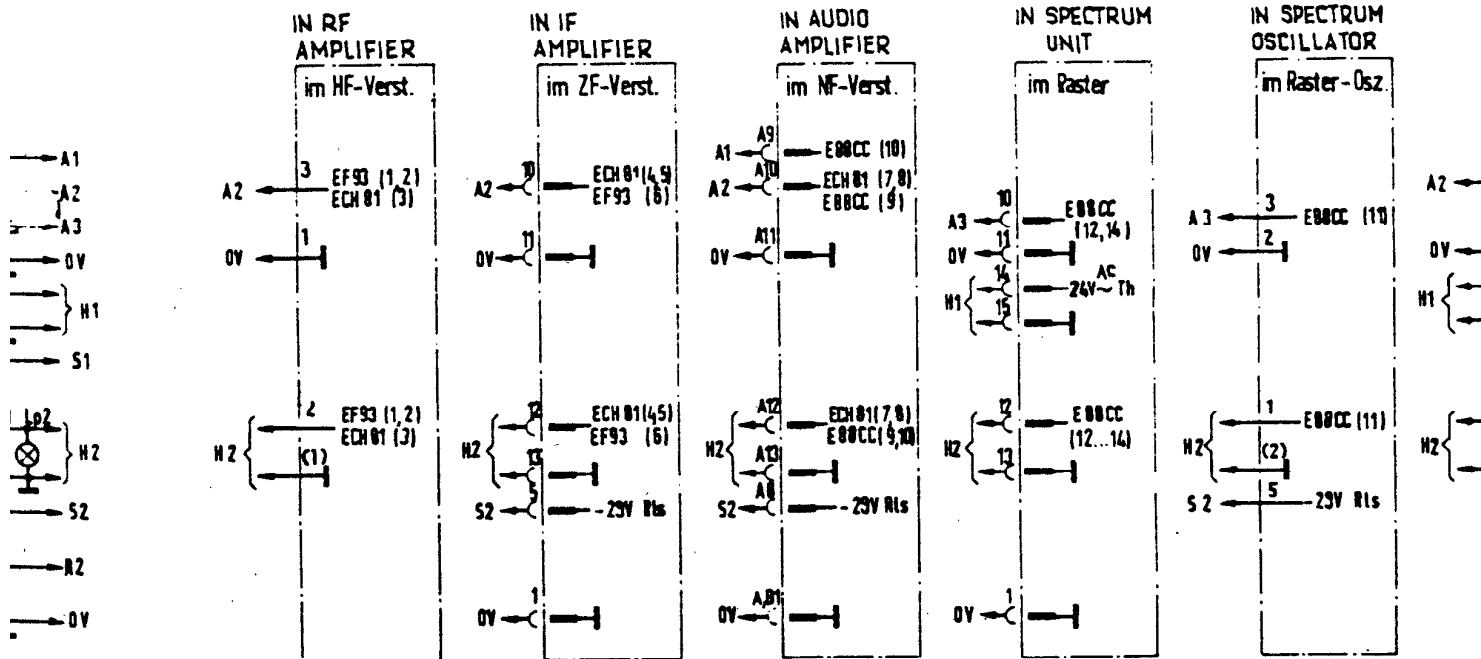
A1
A2
A3
0V
H1
S1
Lp2
H2
S2
A2
0V

IN RF AMPLIFIER
im HF-Verst.
A2
3
EF93 (1,2)
ECH 81 (3)
0V
1
H 2
2
EF93 (1,2)
ECH 81 (3)
(1)

IN IF AMPLIFIER
im ZF-Verst.
A2
10
ECH 81 (4,5)
EF93 (6)
0V
11
H2
12
ECH 81 (4,5)
EF93 (6)
13
S2
5
-23V Rls
0V
1

IN AUDIO AMPLIFIER
im NF-Verst.
A1
A9
E88CC (10)
A2
A10
ECH 81 (7,8)
E88CC (9)
0V
A11
H2
A12
ECH 81 (7,8)
E88CC (9,10)
A13
S2
A8
-23V Rls
0V
A,B1

IN SPECTRUM UNIT
im Raster
A3
10
E88CC (12,14)
0V
11
H1
14
AC
24V~ Th
15
H2
12
E88CC (12...14)
13
0V
1

IN SPECTRUM OSCILLATOR
im Raster-Osz.
A 3
3
E88CC (11)
0V
2
H2
1
E88CC (11)
(2)
S 2
5
-23V Rls

A2
0V
H1
H2